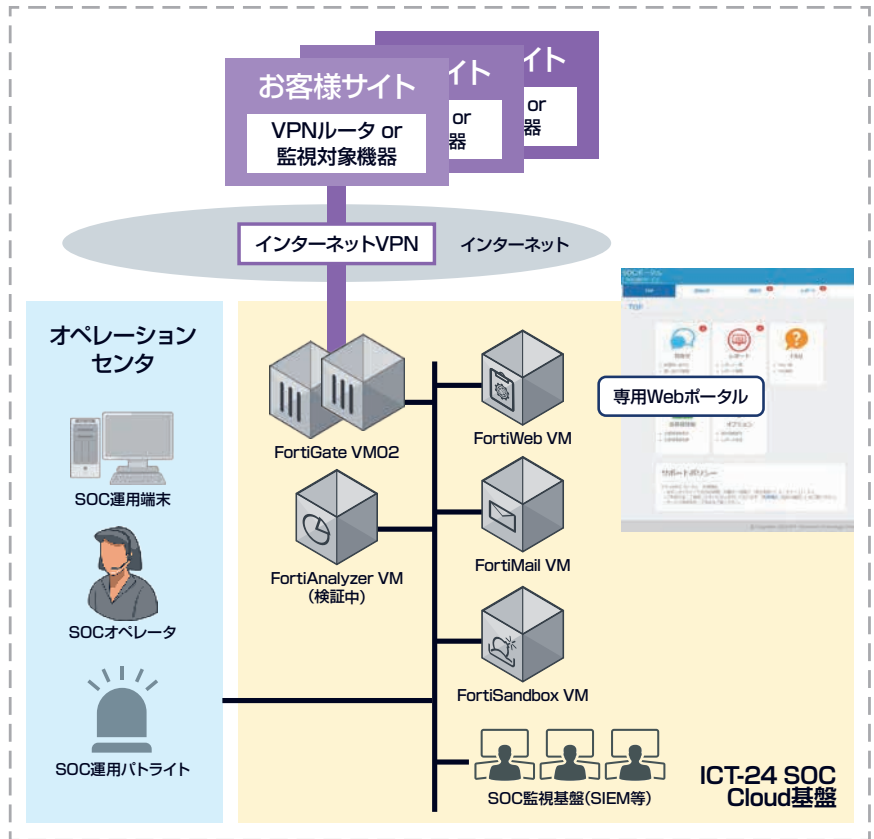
イト
or
器

イト
or
器

お客様サイト
VPNルータ or
監視対象機器

インターネットVPN
インターネット

オペレーション
センタ

SOC運用端末

SOCオペレータ

SOC運用パトライト

FortiGate VM02

FortiWeb VM

FortiAnalyzer VM
(検証中)

FortiMail VM

FortiSandbox VM

SOC監視基盤(SIEM等)

専用Webポータル

SOCポータル
TOP
サポートポリシー
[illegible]

ICT-24 SOC
Cloud基盤